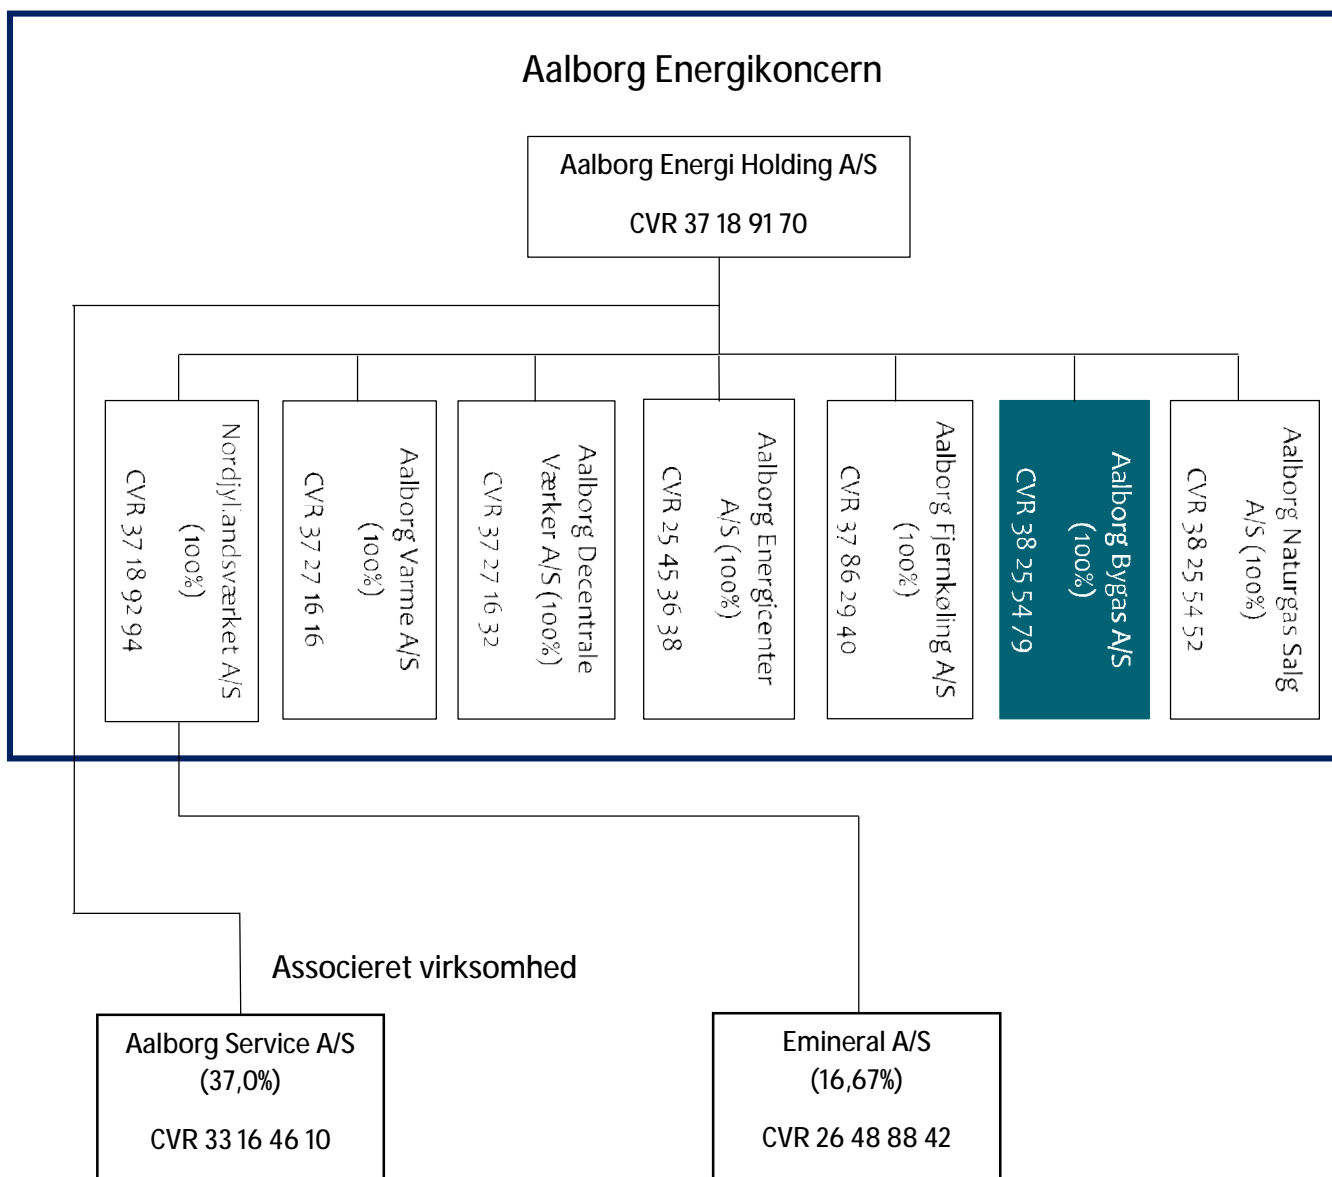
Aalborg Energikoncern

Aalborg Energi Holding A/S

CVR 37 18 91 70

Nordjyllandsværket A/S (100%)

CVR 37 18 92 94

Aalborg Varme A/S (100%)

CVR 37 27 16 16

Aalborg Decentrale Værker A/S (100%)

CVR 37 27 16 32

Aalborg Energicenter A/S (100%)

CVR 25 45 36 38

Aalborg Fjernkøling A/S (100%)

CVR 37 86 29 40

Aalborg Bygas A/S (100%)

CVR 38 25 54 79

Aalborg Naturgas Salg A/S (100%)

CVR 38 25 54 52

Associeret virksomhed

Aalborg Service A/S
(37,0%)

CVR 33 16 46 10

Emineral A/S
(16,67%)

CVR 26 48 88 42